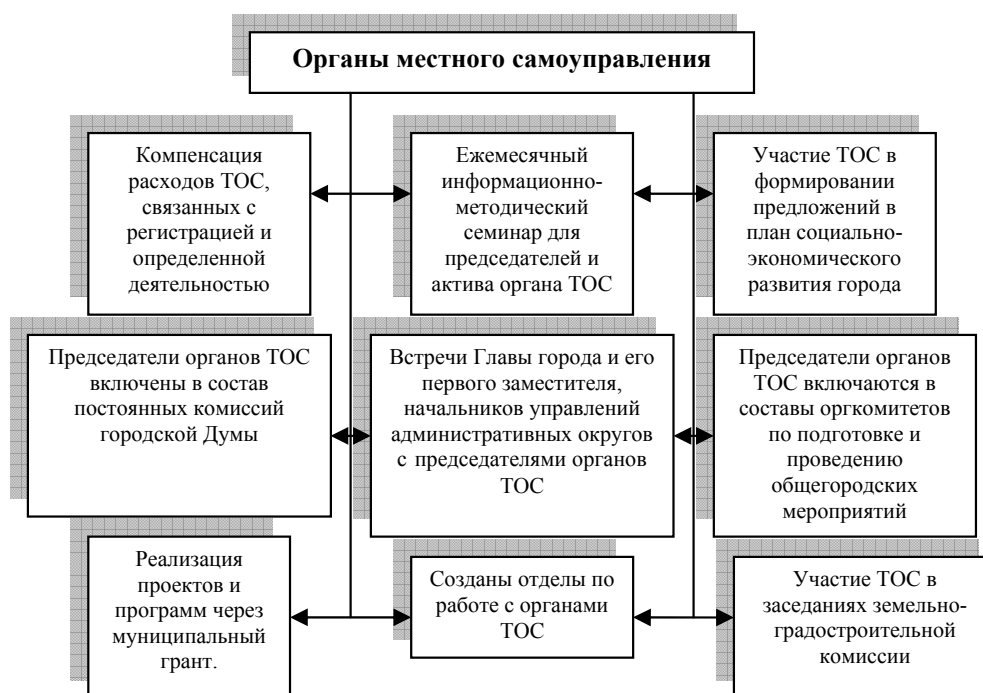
Органы местного самоуправления

Компенсация расходов ТОС, связанных с регистрацией и определенной деятельностью

Ежемесячный информационно-методический семинар для председателей и актива органа ТОС

Участие ТОС в формировании предложений в план социально-экономического развития города

Председатели органов ТОС включены в состав постоянных комиссий городской Думы

Встречи Главы города и его первого заместителя, начальников управлений административных округов с председателями органов ТОС

Председатели органов ТОС включаются в составы оргкомитетов по подготовке и проведению общегородских мероприятий

Реализация проектов и программ через муниципальный грант.

Созданы отделы по работе с органами ТОС

Участие ТОС в заседаниях земельно-градостроительной комиссии